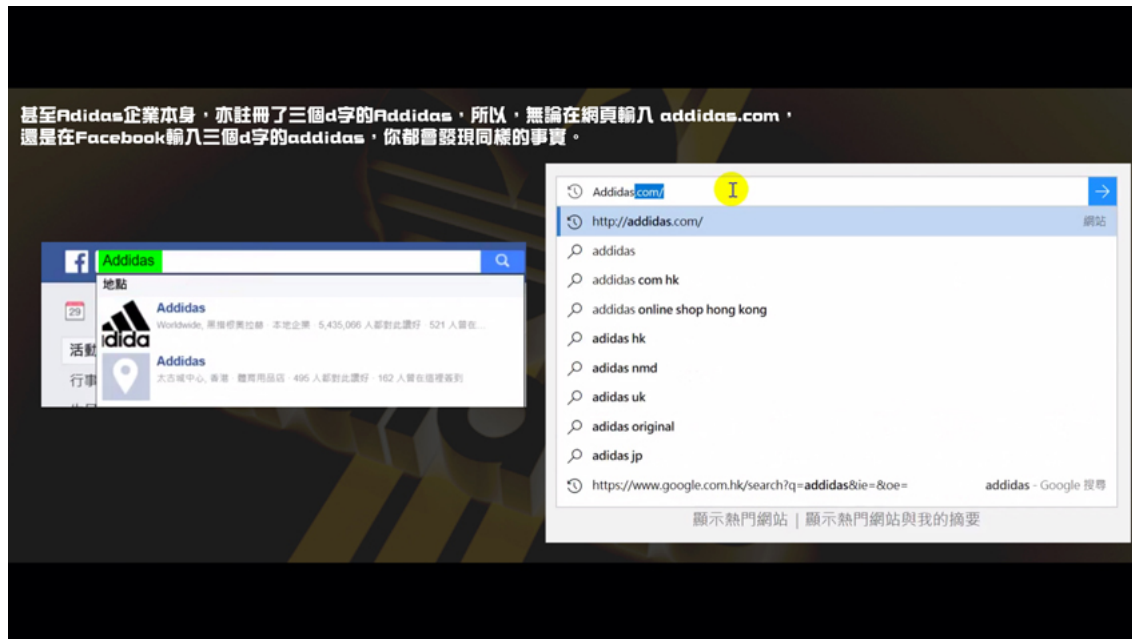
甚至Adidas企業本身，亦註冊了三個d字的Addidas，所以，無論在網頁輸入 addidas.com，還是在Facebook輸入三個d字的addidas，你都會發現同樣的事實。

Addidas
地點
Addidas
Worldwide, 黑恆標寓拉赫 · 本地企業 · 5,435,066 人都對此讚好 · 521 人曾在...
Addidas
太古城中心, 香港 · 體育用品店 · 495 人都對此讚好 · 162 人曾在這裡簽到
29
活動
行事

Addidas.com/
http://addidas.com/ 網站
addidas
addidas com hk
addidas online shop hong kong
adidas hk
adidas nmd
adidas uk
adidas original
adidas jp
https://www.google.com.hk/search?q=addidas&ie=&oe= addidas - Google 搜尋
顯示熱門網站 | 顯示熱門網站與我的摘要